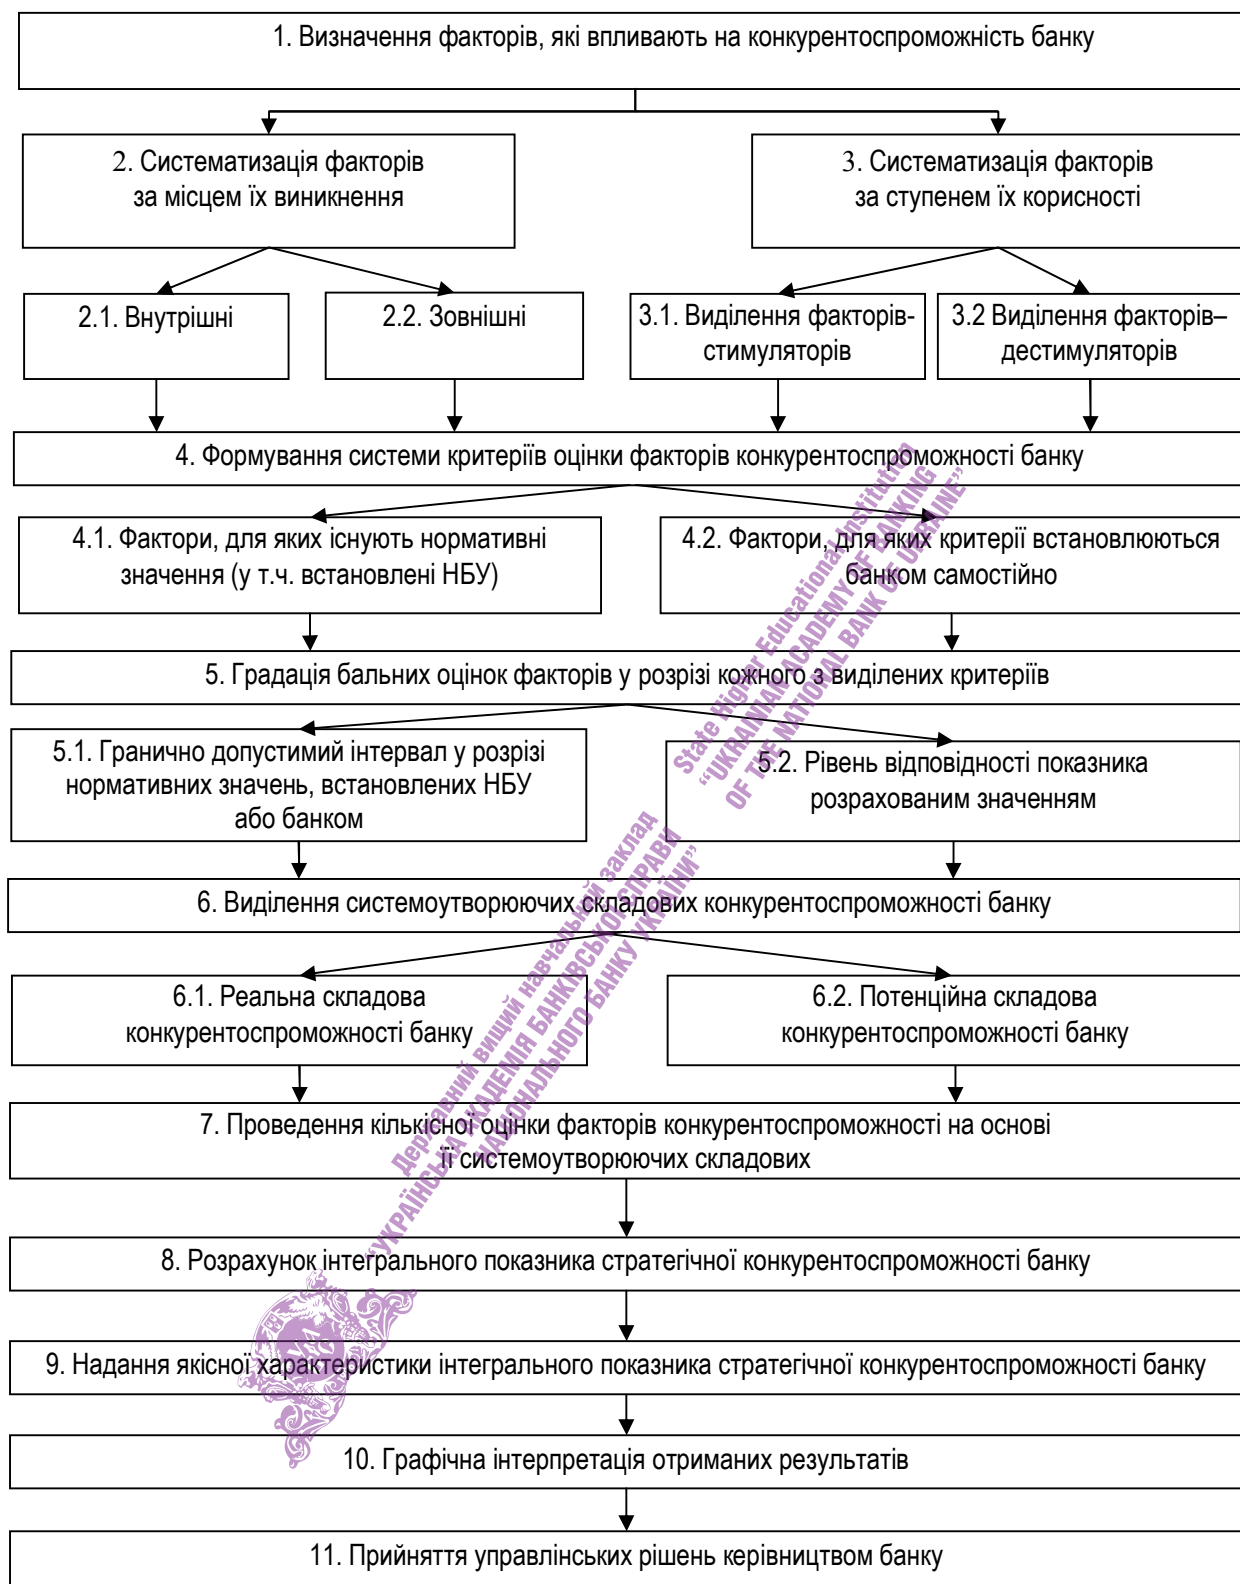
1. Визначення факторів, які впливають на конкурентоспроможність банку

2. Систематизація факторів за місцем їх виникнення

3. Систематизація факторів за ступенем їх корисності

2.1. Внутрішні

2.2. Зовнішні

3.1. Виділення факторів-стимуляторів

3.2 Виділення факторів–дестимуляторів

4. Формування системи критеріїв оцінки факторів конкурентоспроможності банку

4.1. Фактори, для яких існують нормативні значення (у т.ч. встановлені НБУ)

4.2. Фактори, для яких критерії встановлюються банком самостійно

5. Градація бальних оцінок факторів у розрізі кожного з виділених критеріїв

5.1. Гранично допустимий інтервал у розрізі нормативних значень, встановлених НБУ або банком

5.2. Рівень відповідності показника розрахованим значенням

6. Виділення системоутворюючих складових конкурентоспроможності банку

6.1. Реальна складова конкурентоспроможності банку

6.2. Потенційна складова конкурентоспроможності банку

7. Проведення кількісної оцінки факторів конкурентоспроможності на основі її системоутворюючих складових

8. Розрахунок інтегрального показника стратегічної конкурентоспроможності банку

9. Надання якісної характеристики інтегрального показника стратегічної конкурентоспроможності банку

10. Графічна інтерпретація отриманих результатів

11. Прийняття управлінських рішень керівництвом банку

State Higher Educational Institution "UKRAINIAN ACADEMY OF BANKING OF THE NATIONAL BANK OF UKRAINE"

Державний вищий навчальний заклад "УКРАЇНСЬКА АКАДЕМІЯ БАНКІВСЬКОЇ СПРАВИ НАЦІОНАЛЬНОГО БАНКУ УКРАЇНИ"